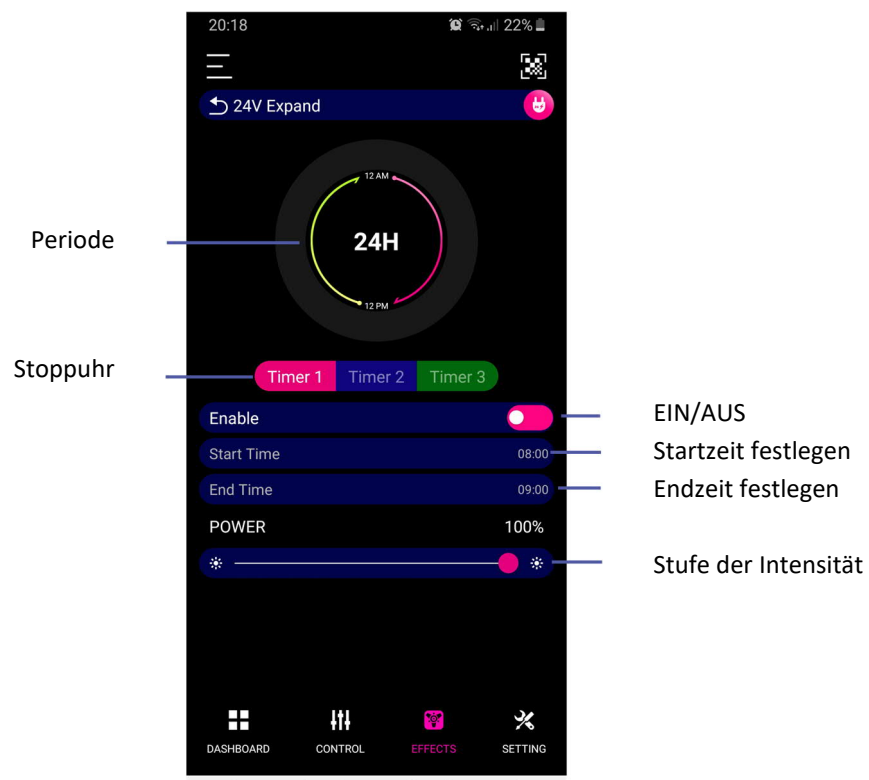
20:18 22%

24V Expand

12 AM

24H

12 PM

Periode

Stoppuhr

Timer 1 Timer 2 Timer 3

Enable

EIN/AUS

Start Time 08:00

Startzeit festlegen

End Time 09:00

Endzeit festlegen

POWER 100%

Stufe der Intensität

DASHBOARD CONTROL EFFECTS SETTING